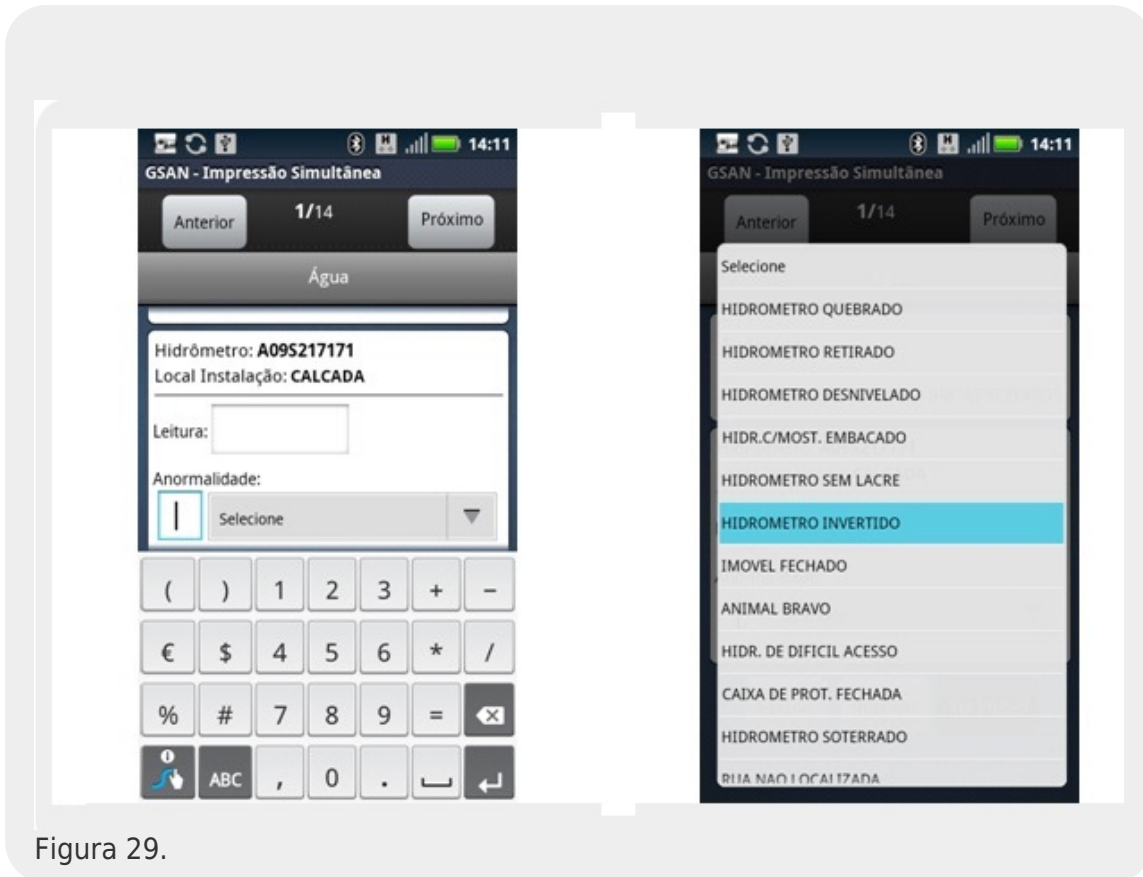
14:11
GSAN - Impressão Simultânea
Anterior 1/14 Próximo
Água
Hidrômetro: **A09S217171**
Local Instalação: **CALCADA**
Leitura:
Anormalidade:
Selecione
( ) 1 2 3 + –
€ $ 4 5 6 * /
% # 7 8 9 =
ABC , 0 .

14:11
GSAN - Impressão Simultânea
Anterior 1/14 Próximo
Selecione
HIDROMETRO QUEBRADO
HIDROMETRO RETIRADO
HIDROMETRO DESNIVELADO
HIDR.C/MOST. EMBACADO
HIDROMETRO SEM LACRE
HIDROMETRO INVERTIDO
IMOVEL FECHADO
ANIMAL BRAVO
HIDR. DE DIFICIL ACESSO
CAIXA DE PROT. FECHADA
HIDROMETRO SOTERRADO
RUA NAO LOCALIZADA

Figura 29.